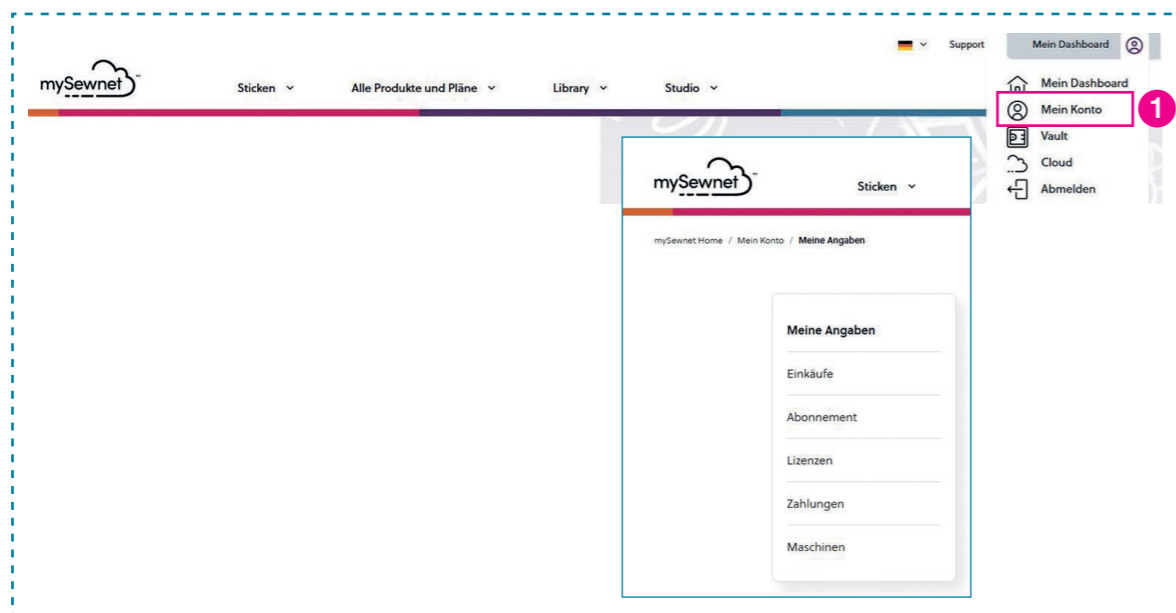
Support Mein Dashboard

mySewnet™

Sticken Alle Produkte und Pläne Library Studio

Mein Dashboard
Mein Konto
Vault
Cloud
Abmelden

1

mySewnet™

Sticken

mySewnet Home / Mein Konto / Meine Angaben

Meine Angaben
Einkäufe
Abonnement
Lizenzen
Zahlungen
Maschinen